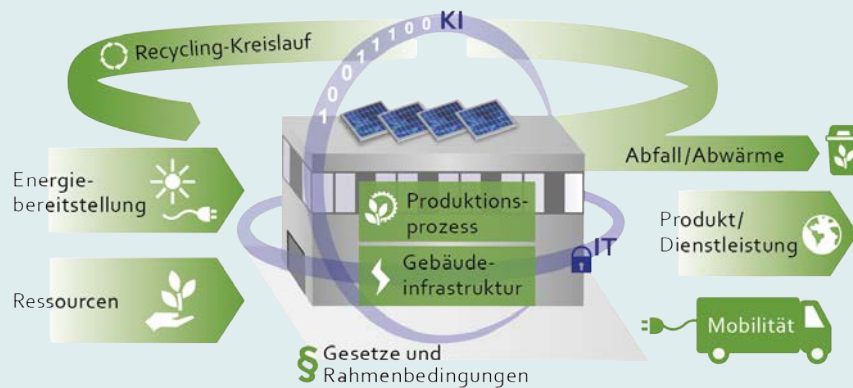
Recycling-Kreislauf

1 0 0 1 1 1 0 0 KI

Energiebereitstellung

Ressourcen

Produktionsprozess

Gebäudeinfrastruktur

IT

Abfall/Abwärme

Produkt/Dienstleistung

Mobilität

§ Gesetze und Rahmenbedingungen